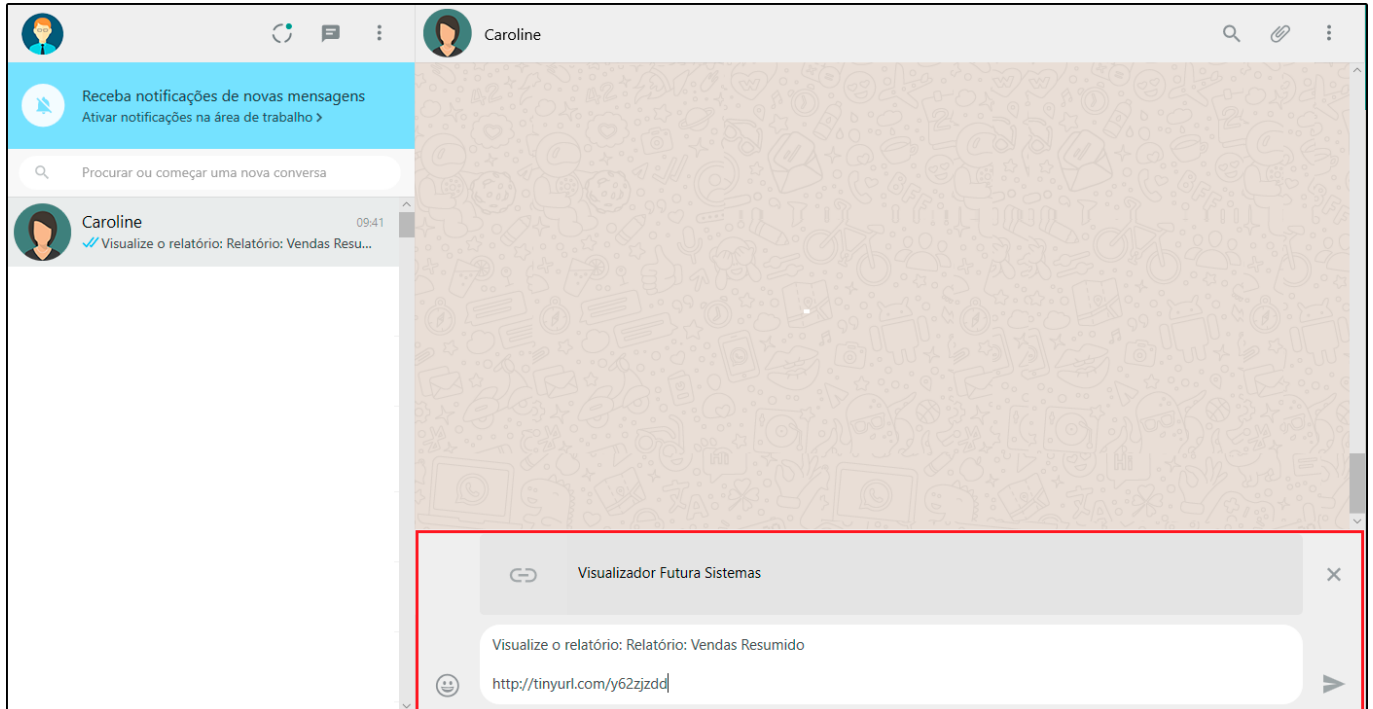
Caroline

Receba notificações de novas mensagens
Ativar notificações na área de trabalho >

Procurar ou começar uma nova conversa

Caroline 09:41
Visualize o relatório: Relatório: Vendas Resu...

Visualizador Futura Sistemas

Visualize o relatório: Relatório: Vendas Resumido

http://tinyurl.com/y62zjzdd